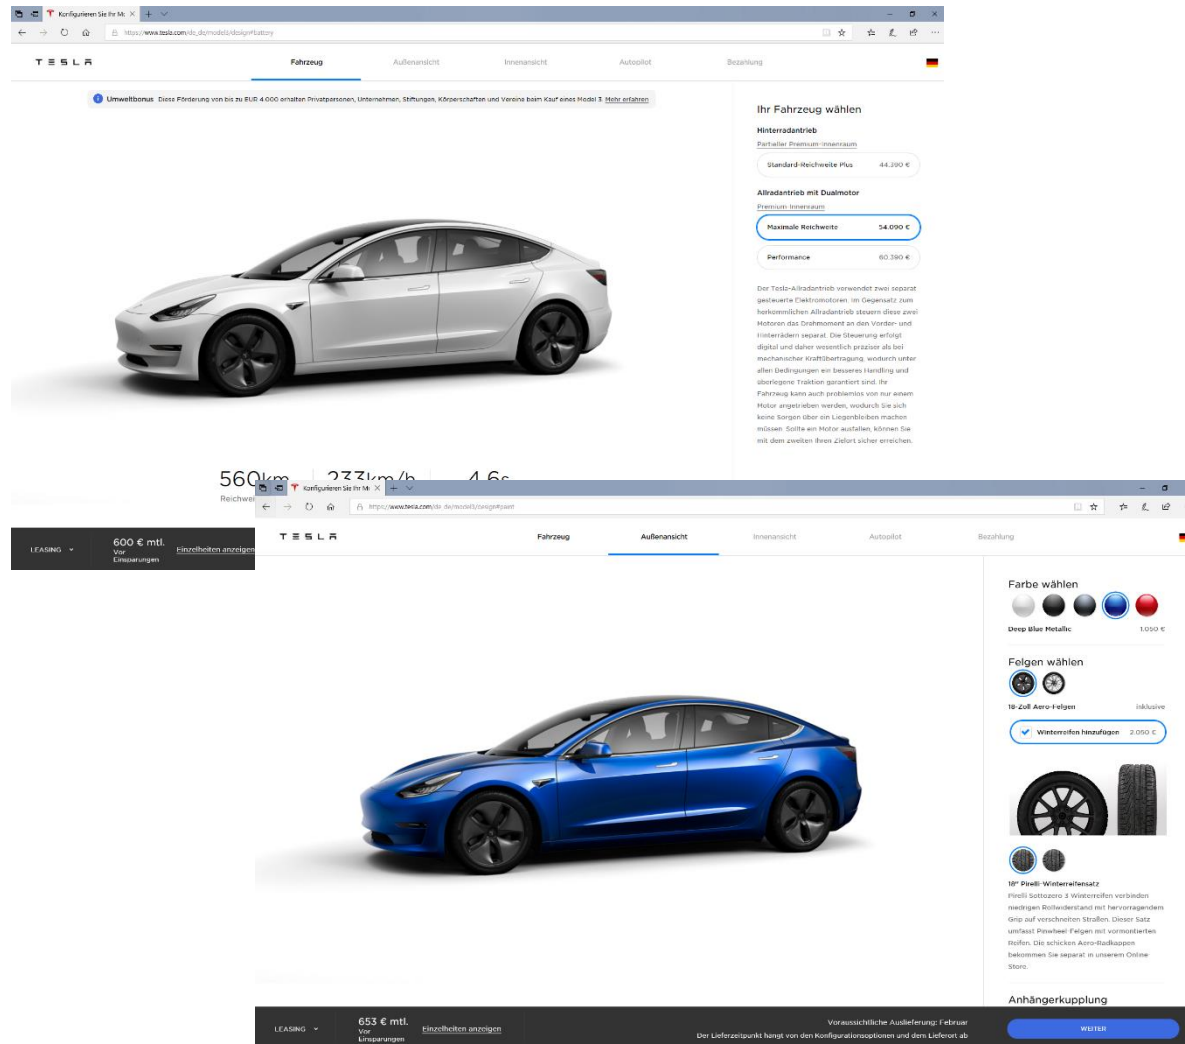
Konfigurieren Sie Ihr M:

https://www.tesla.com/de_de/model3/design#battery

TESLA

Fahrzeug

Außenansicht

Innenansicht

Autopilot

Bezahlung

Umweltbonus Diese Förderung von bis zu EUR 4.000 erhalten Privatpersonen, Unternehmen, Stiftungen, Körperschaften und Vereine beim Kauf eines Model 3. Mehr erfahren

Ihr Fahrzeug wählen

Hinterradantrieb

Partieller Premium-Innenraum

Standard-Reichweite Plus 44.390 €

Allradantrieb mit Dualmotor

Premium-Innenraum

Maximale Reichweite 54.090 €

Performance 60.390 €

Der Tesla-Allradantrieb verwendet zwei separat gesteuerte Elektromotoren. Im Gegensatz zum herkömmlichen Allradantrieb steuern diese zwei Motoren das Drehmoment an den Vorder- und Hinterrädern separat. Die Steuerung erfolgt digital und daher wesentlich präziser als bei mechanischer Kraftübertragung, wodurch unter allen Bedingungen ein besseres Handling und überlegene Traktion garantiert sind. Ihr Fahrzeug kann auch problemlos von nur einem Motor angetrieben werden, wodurch Sie sich keine Sorgen über ein Liegenbleiben machen müssen. Sollte ein Motor ausfallen, können Sie mit dem zweiten Ihren Zielort sicher erreichen.

560km 233km/h 4,6s

Reichwei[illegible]

LEASING

600 € mtl.
Vor Einsparungen

Einzelheiten anzeigen

Konfigurieren Sie Ihr M:

https://www.tesla.com/de_de/model3/design#paint

TESLA

Fahrzeug

Außenansicht

Innenansicht

Autopilot

Bezahlung

Farbe wählen

Deep Blue Metallic 1.050 €

Felgen wählen

18-Zoll Aero-Felgen inklusive

Winterreifen hinzufügen 2.050 €

18" Pirelli-Winterreifensatz

Pirelli Sottozero 3 Winterreifen verbinden niedrigen Rollwiderstand mit hervorragendem Grip auf verschneiten Straßen. Dieser Satz umfasst Pinwheel-Felgen mit vormontierten Reifen. Die schicken Aero-Radkappen bekommen Sie separat in unserem Online-Store.

Anhängerkupplung

LEASING

653 € mtl.
Vor Einsparungen

Einzelheiten anzeigen

Voraussichtliche Auslieferung: Februar

Der Lieferzeitpunkt hängt von den Konfigurationsoptionen und dem Lieferort ab

WEITER